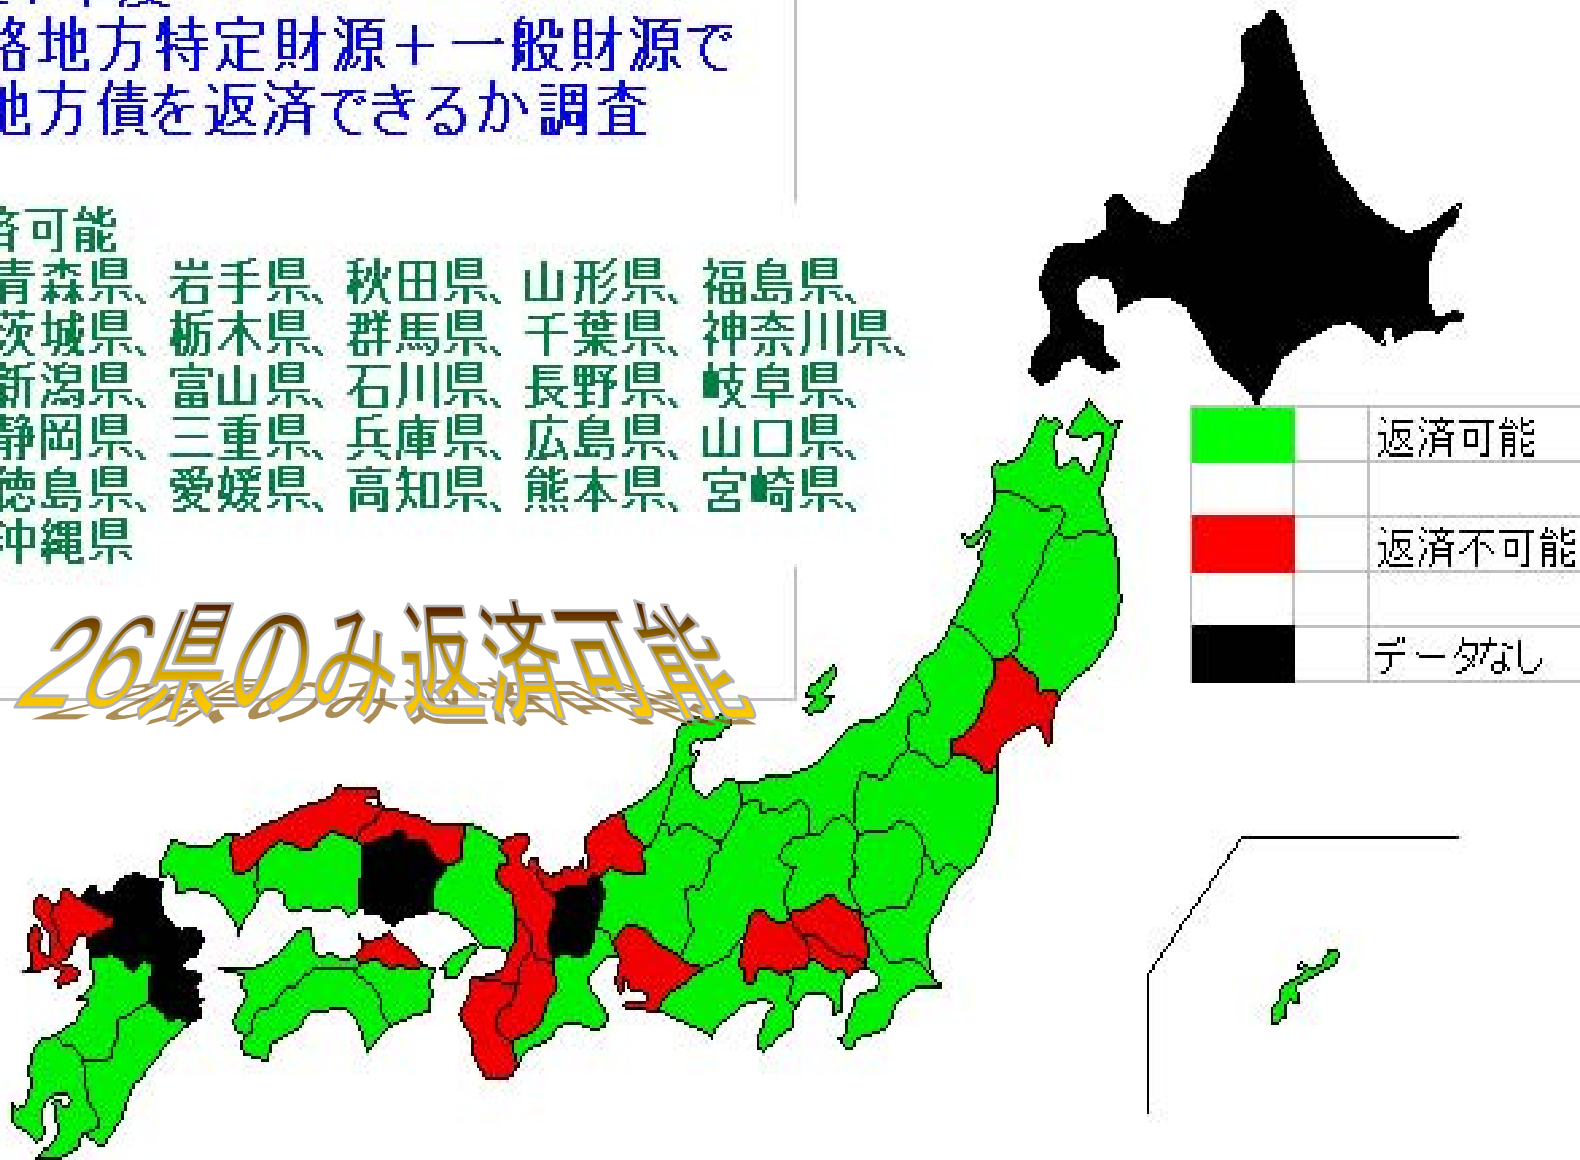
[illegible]
路地方特定財源＋一般財源で
地方債を返済できるか調査

済可能
青森県、岩手県、秋田県、山形県、福島県、
茨城県、栃木県、群馬県、千葉県、神奈川県、
新潟県、富山県、石川県、長野県、岐阜県、
静岡県、三重県、兵庫県、広島県、山口県、
徳島県、愛媛県、高知県、熊本県、宮崎県、
沖縄県

26県のみ返済可能

| | 返済可能 |
|---|---|
| | |
| | 返済不可能 |
| | |
| | データなし |